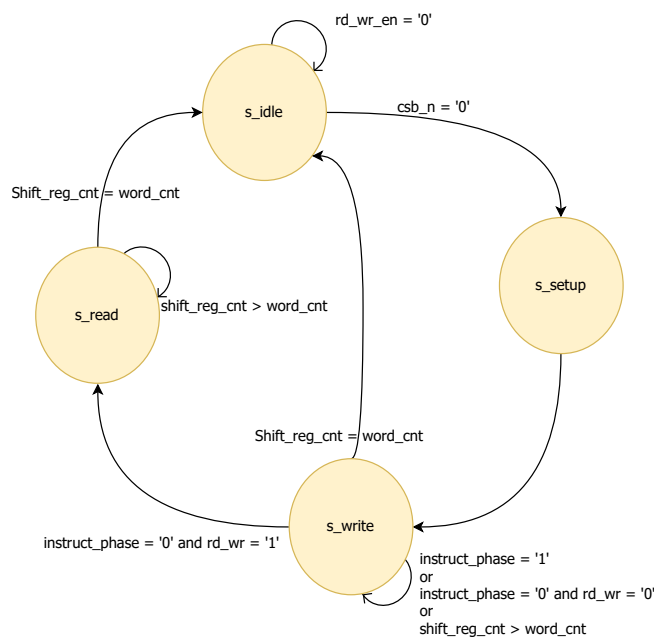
rd_wr_en = '0'

s_idle

csb_n = '0'

Shift_reg_cnt = word_cnt

s_setup

s_read

shift_reg_cnt > word_cnt

Shift_reg_cnt = word_cnt

s_write

instruct_phase = '0' and rd_wr = '1'

instruct_phase = '1'
or
instruct_phase = '0' and rd_wr = '0'
or
shift_reg_cnt > word_cnt